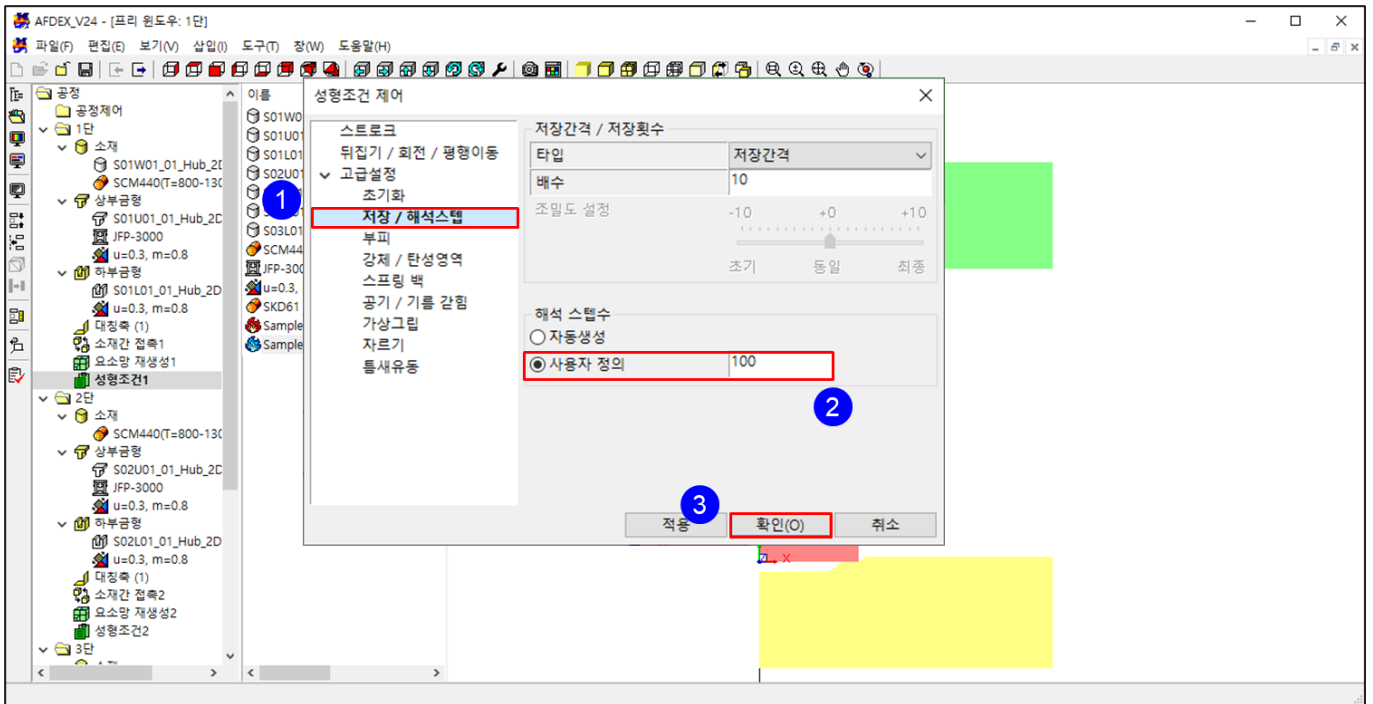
AFDEX_V24 - [프리 윈도우: 1단]

파일(F) 편집(E) 보기(V) 삽입(I) 도구(T) 창(W) 도움말(H)

공정
공정제어
1단
소재
S01W01_01_Hub_2D
SCM440(T=800-130
상부금형
S01U01_01_Hub_2D
JFP-3000
u=0.3, m=0.8
하부금형
S01L01_01_Hub_2D
u=0.3, m=0.8
대칭축 (1)
소재간 접촉1
요소망 재생성1
성형조건1
2단
소재
SCM440(T=800-130
상부금형
S02U01_01_Hub_2D
JFP-3000
u=0.3, m=0.8
하부금형
S02L01_01_Hub_2D
u=0.3, m=0.8
대칭축 (1)
소재간 접촉2
요소망 재생성2
성형조건2
3단

이름
S01W0
S01U01
S01L01
S02U01
S03L01
SCM44
JFP-300
u=0.3,
SKD61
Sample
Sample

성형조건 제어

스트로크
뒤집기 / 회전 / 평행이동
고급설정
초기화
저장 / 해석스텝
부피
강체 / 탄성영역
스프링 백
공기 / 기름 갇힘
가상그립
자르기
틈새유동

1

저장간격 / 저장횟수
| 타입 | 저장간격 |
|---|---|
| 배수 | 10 |

조밀도 설정
-10 +0 +10
초기 동일 최종

해석 스텝수
자동생성
사용자 정의 100

2

3

적용 확인(O) 취소

x